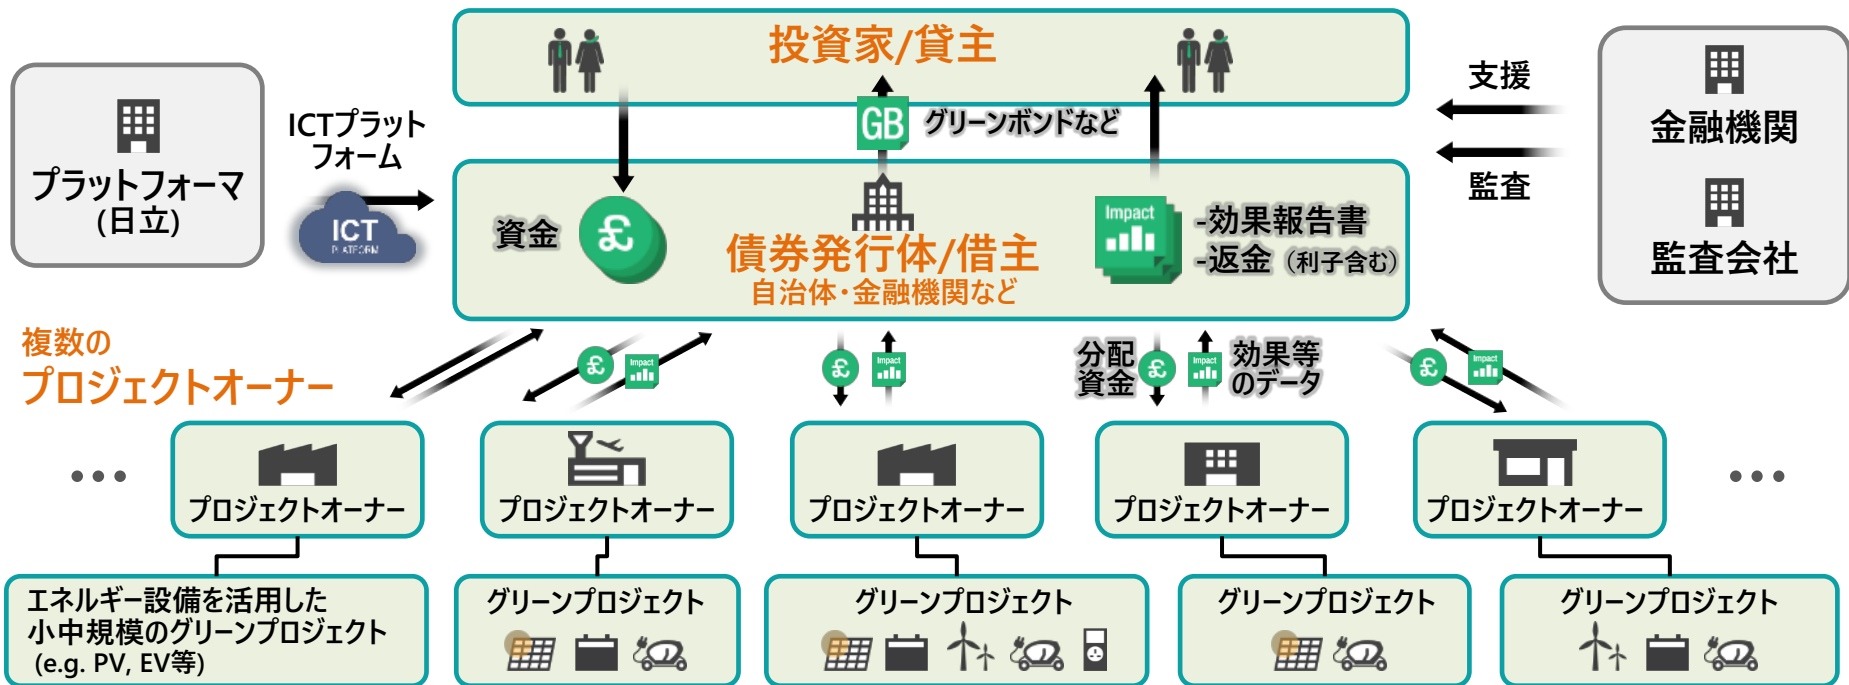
投資家/貸主

GB グリーンボンドなど

支援

監査

金融機関

監査会社

プラットフォーマ
(日立)

ICTプラットフォーム

ICT
PLATFORM

資金

債券発行体/借主
自治体・金融機関など

Impact

-効果報告書
-返金（利子含む）

複数の
プロジェクトオーナー

Impact

Impact

分配資金

Impact

効果等のデータ

Impact

• • •

プロジェクトオーナー

プロジェクトオーナー

プロジェクトオーナー

プロジェクトオーナー

プロジェクトオーナー

• • •

エネルギー設備を活用した小中規模のグリーンプロジェクト (e.g. PV, EV等)

グリーンプロジェクト

グリーンプロジェクト

グリーンプロジェクト

グリーンプロジェクト